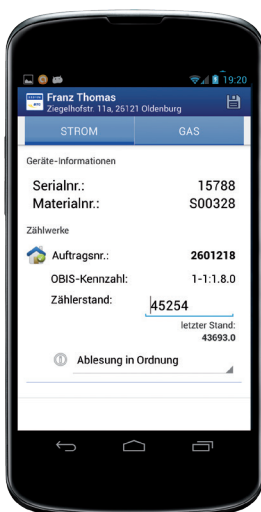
19:20

Franz Thomas
Ziegelhofstr. 11a, 26121 Oldenburg

STROM GAS

Geräte-Informationen

Serialnr.: 15788
Materialnr.: S00328

Zählwerke

Auftragsnr.: 2601218
OBIS-Kennzahl: 1-1:1.8.0
Zählerstand: 45254
letzter Stand: 43693.0

Ablesung in Ordnung